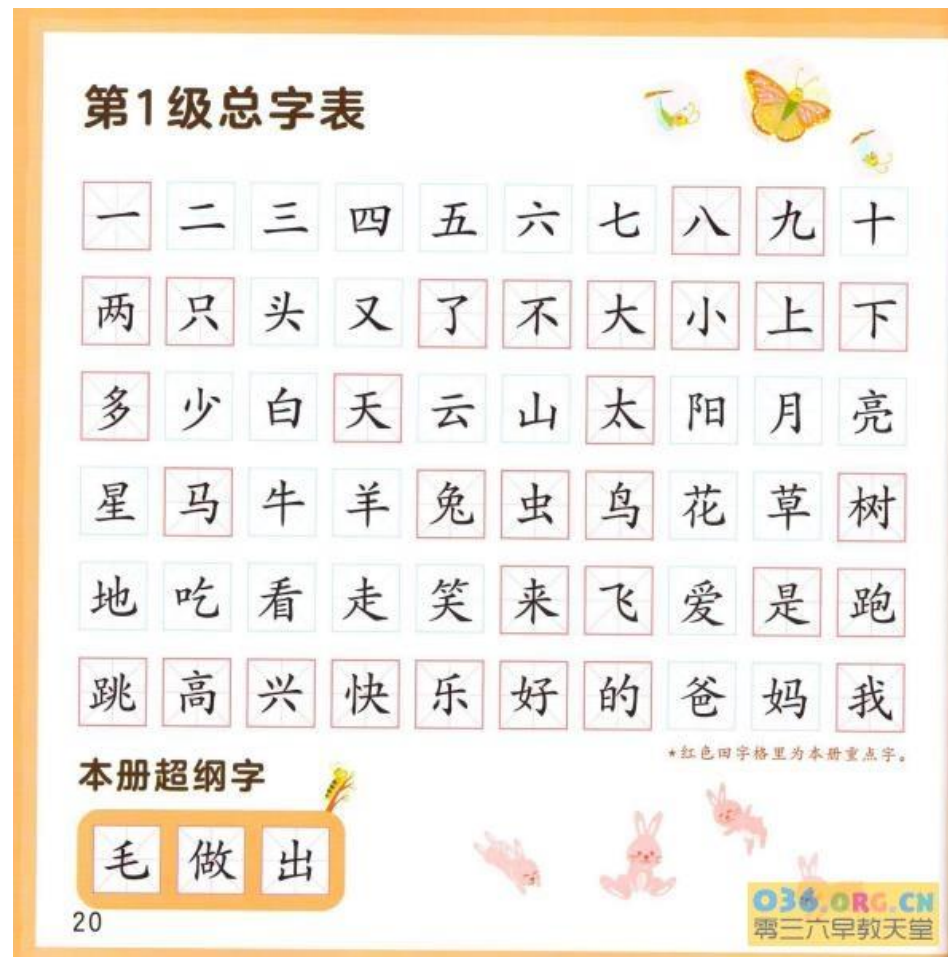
第1级总字表

| 一 | 二 | 三 | 四 | 五 | 六 | 七 | 八 | 九 | 十 |
|---|---|---|---|---|---|---|---|---|---|
| 两 | 只 | 头 | 又 | 了 | 不 | 大 | 小 | 上 | 下 |
| 多 | 少 | 白 | 天 | 云 | 山 | 太 | 阳 | 月 | 亮 |
| 星 | 马 | 牛 | 羊 | 兔 | 虫 | 鸟 | 花 | 草 | 树 |
| 地 | 吃 | 看 | 走 | 笑 | 来 | 飞 | 爱 | 是 | 跑 |
| 跳 | 高 | 兴 | 快 | 乐 | 好 | 的 | 爸 | 妈 | 我 |

★红色田字格里为本册重点字。

本册超纲字

毛 做 出

20

036.ORG.CN
零三六早教天堂